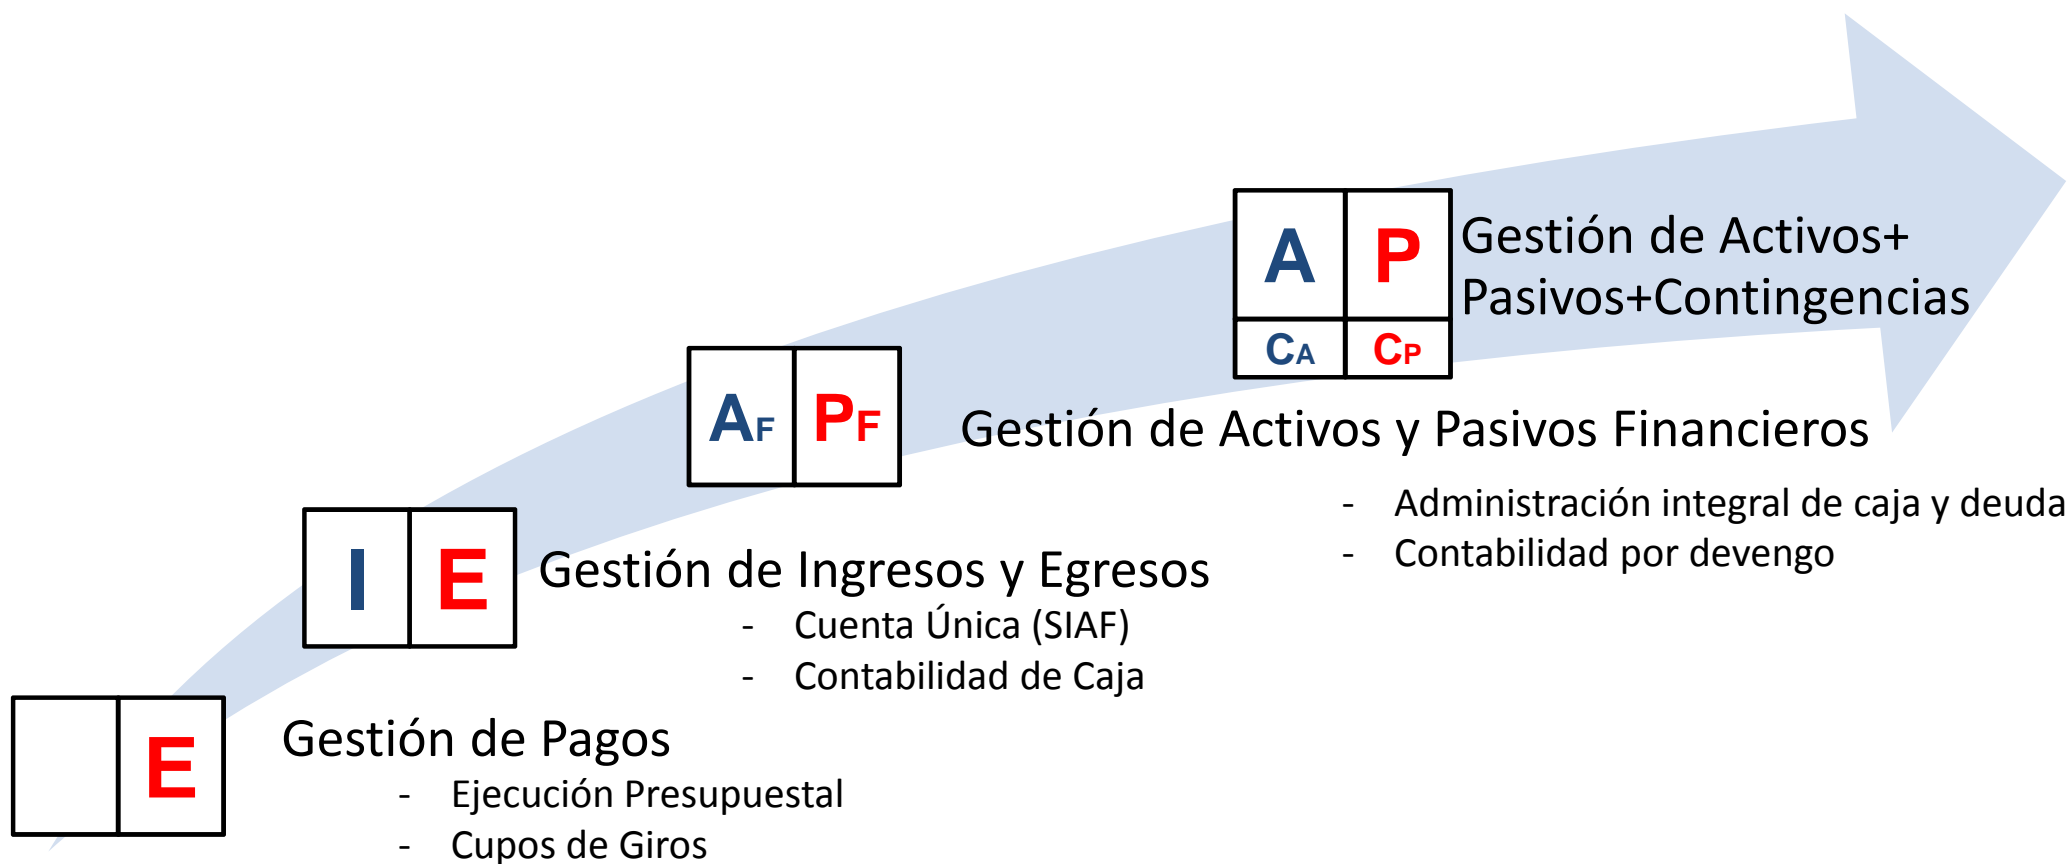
A | P
$C_A$ | $C_P$

Gestión de Activos+ Pasivos+Contingencias

$A_F$ | $P_F$

Gestión de Activos y Pasivos Financieros
- Administración integral de caja y deuda
- Contabilidad por devengo

I | E

Gestión de Ingresos y Egresos
- Cuenta Única (SIAF)
- Contabilidad de Caja

E

Gestión de Pagos
- Ejecución Presupuestal
- Cupos de Giros